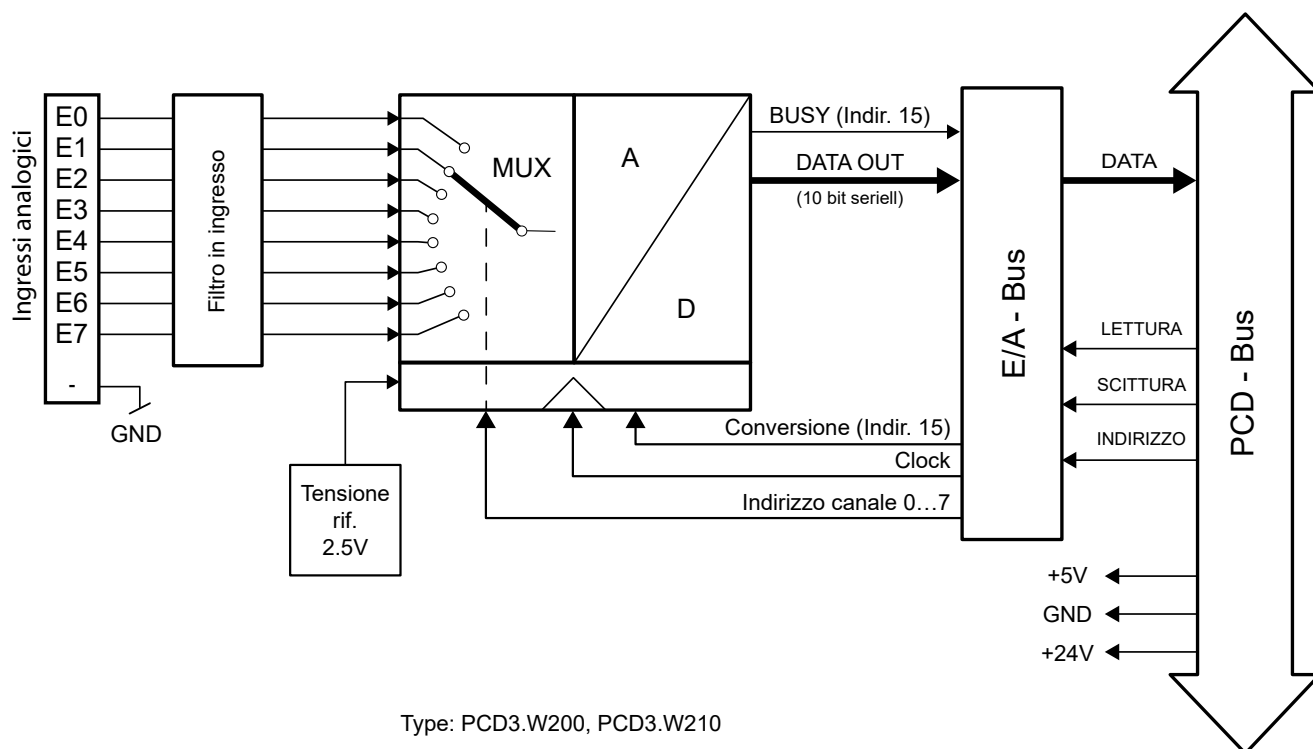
Ingressi analogici
E0
E1
E2
E3
E4
E5
E6
E7
-
GND
Filtro in ingresso
MUX
A
D
BUSY (Indir. 15)
DATA OUT
(10 bit seriell)
DATA
E/A - Bus
PCD - Bus
LETTURA
SCITTURA
INDIRIZZO
Conversione (Indir. 15)
Clock
Indirizzo canale 0…7
Tensione rif. 2.5V
+5V
GND
+24V
Type: PCD3.W200, PCD3.W210